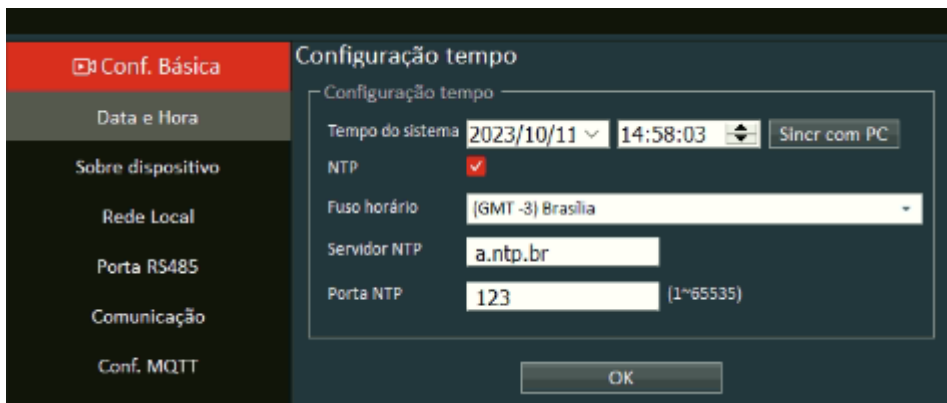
Conf. Básica
Data e Hora
Sobre dispositivo
Rede Local
Porta RS485
Comunicação
Conf. MQTT

Configuração tempo
Configuração tempo
Tempo do sistema 2023/10/11 14:58:03 Sincr com PC
NTP
Fuso horário (GMT -3) Brasília
Servidor NTP a.ntp.br
Porta NTP 123 (1~65535)
OK